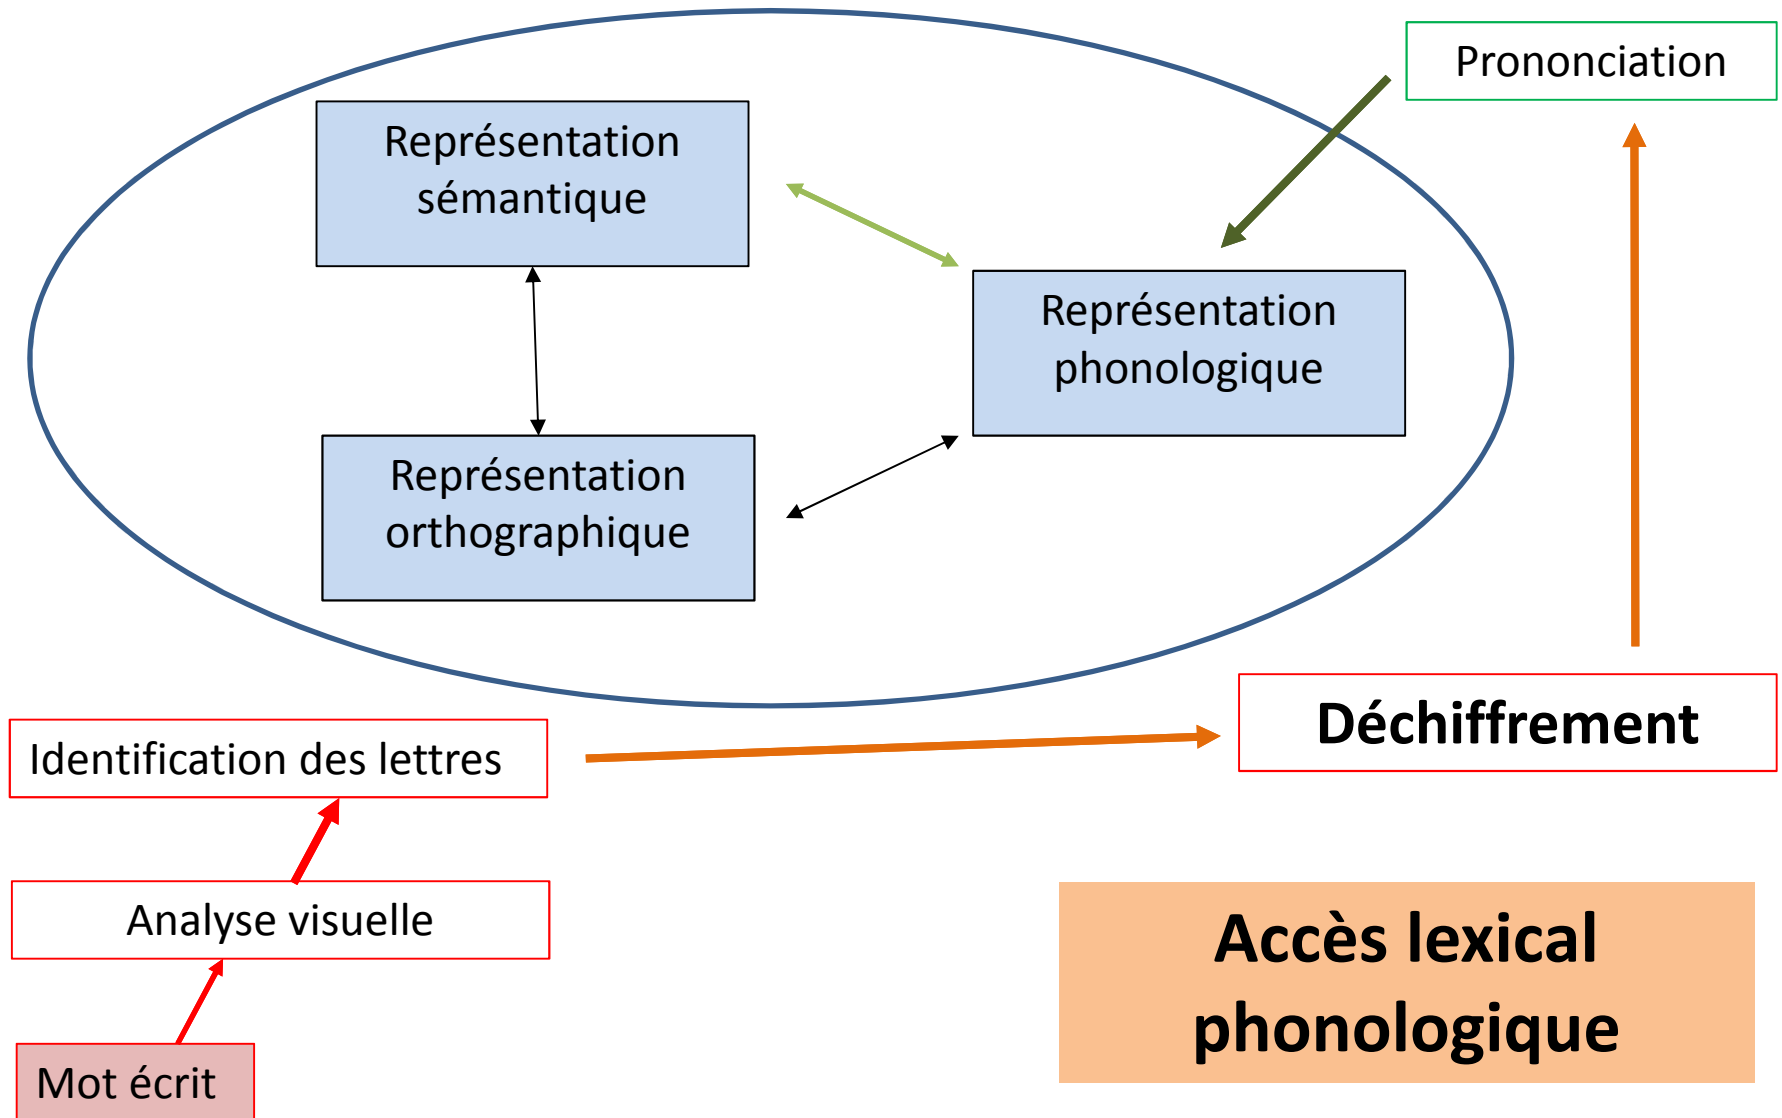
Prononciation

Représentation sémantique

Représentation phonologique

Représentation orthographique

Déchiffrement

Identification des lettres

Analyse visuelle

Mot écrit

Accès lexical phonologique